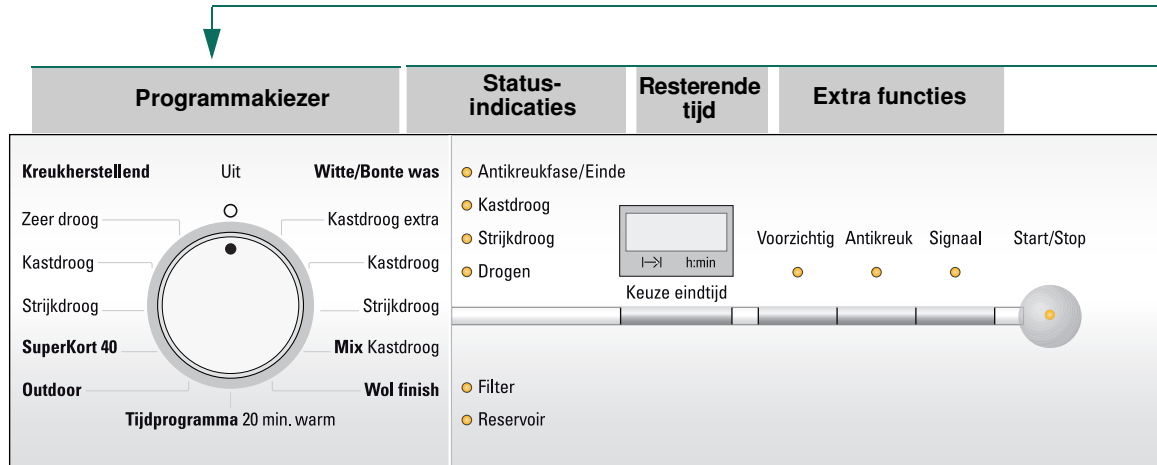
Programmakiezer

Status-indicaties

Resterende tijd

Extra functies

Kreukherstellend

Uit

Witte/Bonte was

Zeer droog

Kastdroog extra

Kastdroog

Kastdroog

Strijkdroog

Strijkdroog

SuperKort 40

Mix Kastdroog

Outdoor

Wol finish

Tijdprogramma 20 min. warm

Antikreukfase/Einde

Kastdroog

Strijkdroog

Drogen

h:min

Keuze eindtijd

Voorzichtig

Antikreuk

Signaal

Start/Stop

Filter

Reservoir